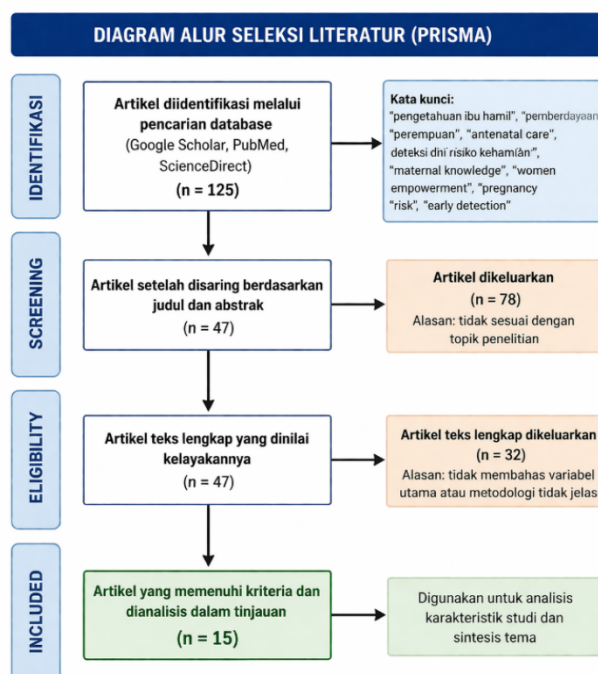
DIAGRAM ALUR SELEKSI LITERATUR (PRISMA)

IDENTIFIKASI

Artikel diidentifikasi melalui pencarian database (Google Scholar, PubMed, ScienceDirect)
(n = 125)

Kata kunci:
"pengetahuan ibu hamil", "pemberdayaan "perempuan", "antenatal care", deteksi dni risiko kehamian", "maternal knowledge", "women empowerment", "pregnancy "risk", "early detection"

SCREENING

Artikel setelah disaring berdasarkan judul dan abstrak
(n = 47)

Artikel dikeluarkan
(n = 78)
Alasan: tidak sesuai dengan topik penelitian

ELIGIBILITY

Artikel teks lengkap yang dinilai kelayakannya
(n = 47)

Artikel teks lengkap dikeluarkan
(n = 32)
Alasan: tidak membahas variabel utama atau metodologi tidak jelas

INCLUDED

Artikel yang memenuhi kriteria dan dianalisis dalam tinjauan
(n = 15)

Digunakan untuk analisis karakteristik studi dan sintesis tema